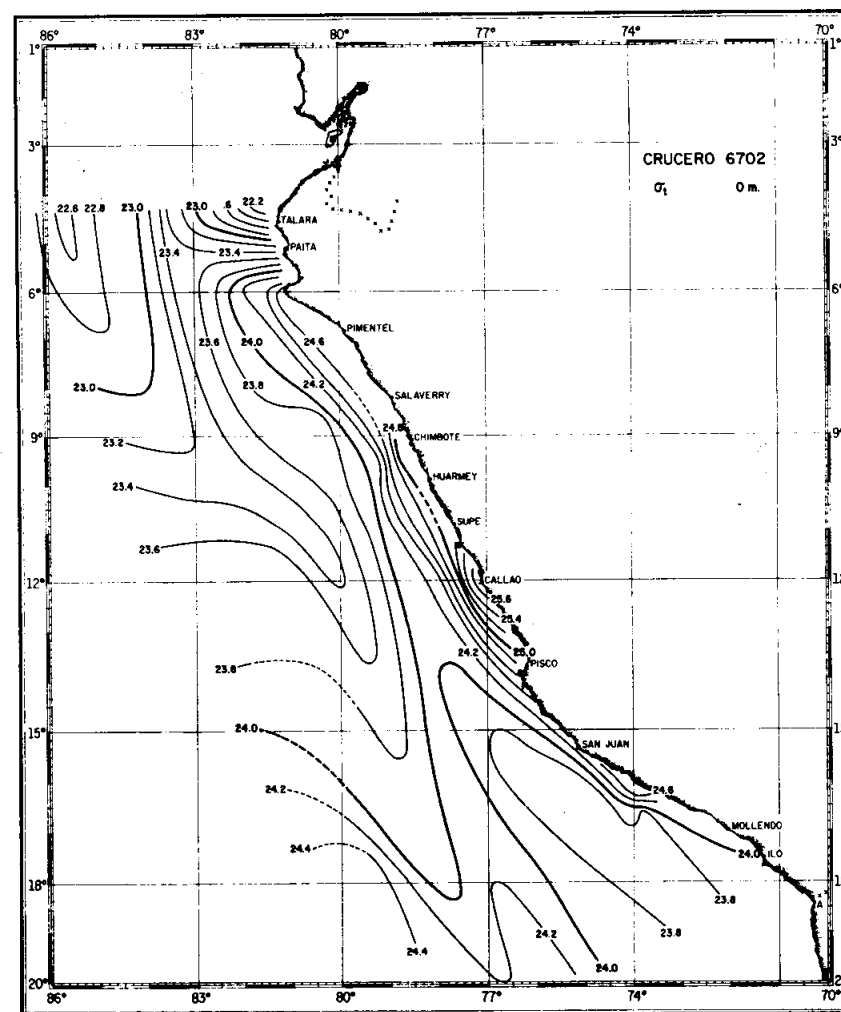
86° 83° 80° 77° 74° 70°

1° 1°
3° 3°
6° 6°
9° 9°
12° 12°
15°
18°
20° 20°

CRUCERO 6702
$\sigma_t$ 0 m.

22.6 22.8 23.0 23.0 6 22.2
TALARA
PAITA
23.4 23.4
PIMENTEL
23.6 24.0 24.6
23.0
23.8 24.2
SALAVERRY
23.2
24.8 CHIMBOTE
HUARMEY
23.4
SUPE
23.6
CALLAO
25.6
25.4
25.0
24.2 PISCO
23.8
SAN JUAN
24.0
24.6
24.2
MOLLENDO
24.0 ILO
24.4
23.8
A
23.8
24.2
24.4
24.0

86° 83° 80° 77° 74° 70°